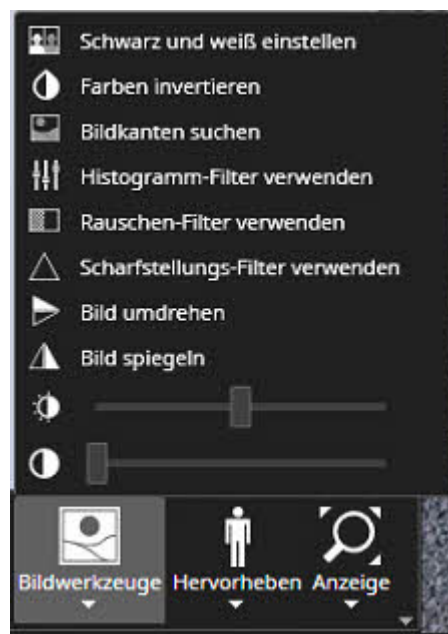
Schwarz und weiß einstellen
Farben invertieren
Bildkanten suchen
Histogramm-Filter verwenden
Rauschen-Filter verwenden
Scharfstellungs-Filter verwenden
Bild umdrehen
Bild spiegeln

Bildwerkzeuge
Hervorheben
Anzeige